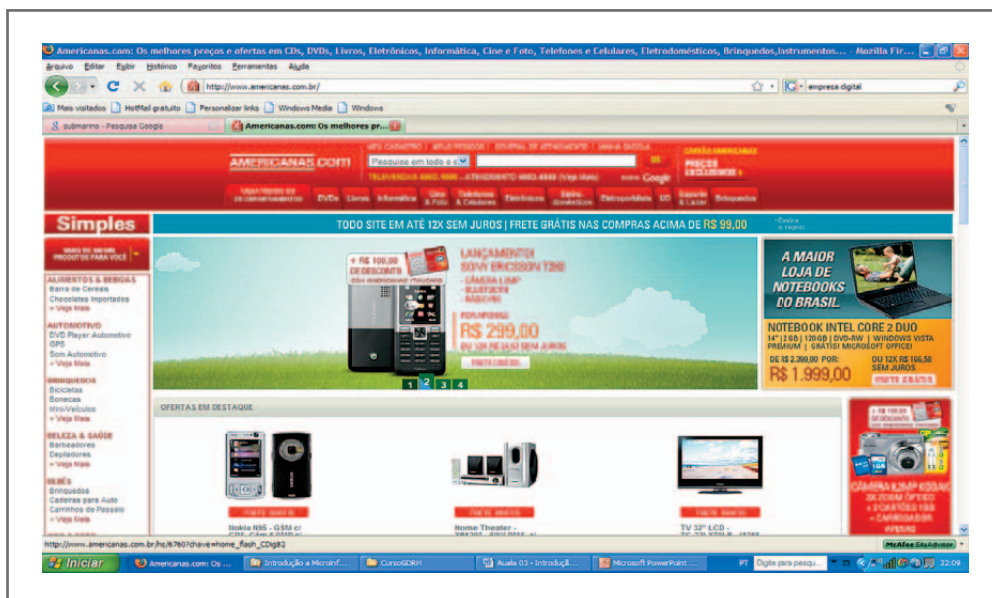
Americanas.com: Os melhores preços e ofertas em CDs, DVDs, Livros, Eletrônicos, Informática, Cine e Foto, Telefones e Celulares, Eletrodomésticos, Brinquedos,Instrumentos... - Mozilla Fir...

Arquivo Editar Exibir Histórico Favoritos Ferramentas Ajuda

http://www.americanas.com.br/

empresa digital

Mais visitados HotMail gratuito Personalizar links Windows Media Windows

submarino - Pesquisa Google

Americanas.com: Os melhores pr...

AMERICANAS.COM

Pesquise em todo o s

TELEVENDAS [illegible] ATENDIMENTO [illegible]

Google

DVDs Livros Informática Cine & Foto Telefones & Celulares Eletrônicos Eletrodomésticos Eletroportáteis UD Esporte & Lazer Brinquedos

Simples

TODO SITE EM ATÉ 12X SEM JUROS | FRETE GRÁTIS NAS COMPRAS ACIMA DE R$ 99,00

ALIMENTOS & BEBIDAS
Barra de Cereais
Chocolates Importados
+ Veja Mais

AUTOMOTIVO
DVD Player Automotivo
GPS
Som Automotivo
+ Veja Mais

BRINQUEDOS
Bicicletas
Bonecas
Mini-Veículos
+ Veja Mais

BELEZA & SAÚDE
Barbeadores
Depiladores
+ Veja Mais

BEBÊS
Brinquedos
Cadeiras para Auto
Carrinhos de Passeio
+ Veja Mais

+ R$ 100,00 DE DESCONTO

LANÇAMENTO!
SONY ERICSSON T280

R$ 299,00

1 2 3 4

A MAIOR LOJA DE NOTEBOOKS DO BRASIL.

NOTEBOOK INTEL CORE 2 DUO
14" | 2 GB | 120 GB | DVD-RW | WINDOWS VISTA PREMIUM | GRÁTIS! MICROSOFT OFFICE!
DE R$ 2.299,00 POR:
R$ 1.999,00
OU 12X R$ 166,58 SEM JUROS

OFERTAS EM DESTAQUE

Nokia N95 - GSM c/

Home Theater -

TV 32" LCD -

http://www.americanas.com.br/hs/6760?chave=home_flash_CDg82

McAfee SiteAdvisor

Iniciar

Americanas.com: Os ...

Introdução a Microinf...

CursoGDRH

Aula 03 - Introduçã...

Microsoft PowerPoint ...

PT

Digite para pesqu...

22:09